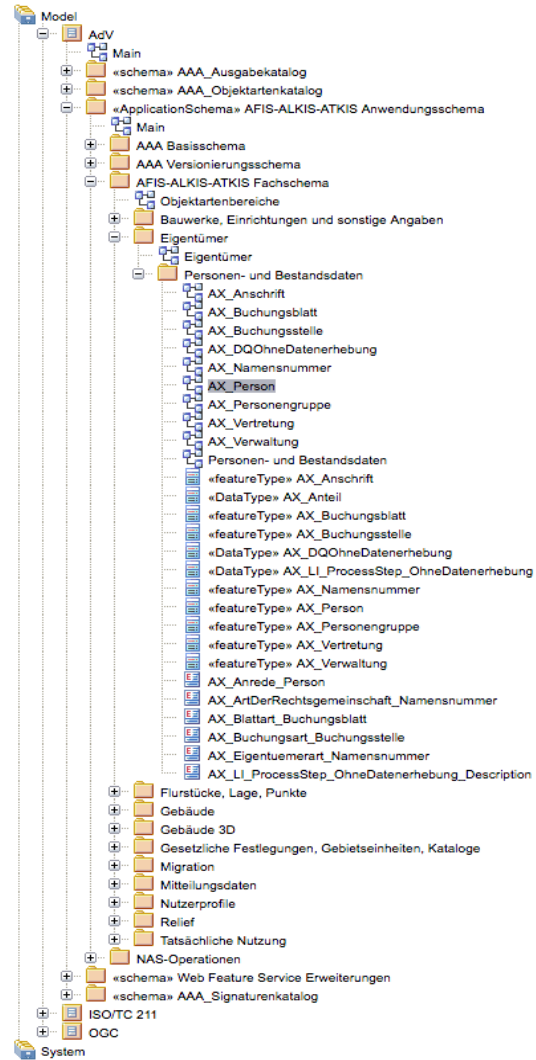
Model
AdV
Main
«schema» AAA_Ausgabekatalog
«schema» AAA_Objektartenkatalog
«ApplicationSchema» AFIS-ALKIS-ATKIS Anwendungsschema
Main
AAA Basisschema
AAA Versionierungsschema
AFIS-ALKIS-ATKIS Fachschema
Objektartenbereiche
Bauwerke, Einrichtungen und sonstige Angaben
Eigentümer
Eigentümer
Personen- und Bestandsdaten
AX_Anschrift
AX_Buchungsblatt
AX_Buchungsstelle
AX_DQOhneDatenerhebung
AX_Namensnummer
AX_Person
AX_Personengruppe
AX_Vertretung
AX_Verwaltung
Personen- und Bestandsdaten
«featureType» AX_Anschrift
«DataType» AX_Anteil
«featureType» AX_Buchungsblatt
«featureType» AX_Buchungsstelle
«DataType» AX_DQOhneDatenerhebung
«DataType» AX_LI_ProcessStep_OhneDatenerhebung
«featureType» AX_Namensnummer
«featureType» AX_Person
«featureType» AX_Personengruppe
«featureType» AX_Vertretung
«featureType» AX_Verwaltung
AX_Anrede_Person
AX_ArtDerRechtsgemeinschaft_Namensnummer
AX_Blattart_Buchungsblatt
AX_Buchungsart_Buchungsstelle
AX_Eigentuemerart_Namensnummer
AX_LI_ProcessStep_OhneDatenerhebung_Description
Flurstücke, Lage, Punkte
Gebäude
Gebäude 3D
Gesetzliche Festlegungen, Gebietseinheiten, Kataloge
Migration
Mitteilungsdaten
Nutzerprofile
Relief
Tatsächliche Nutzung
NAS-Operationen
«schema» Web Feature Service Erweiterungen
«schema» AAA_Signaturenkatalog
ISO/TC 211
OGC
System